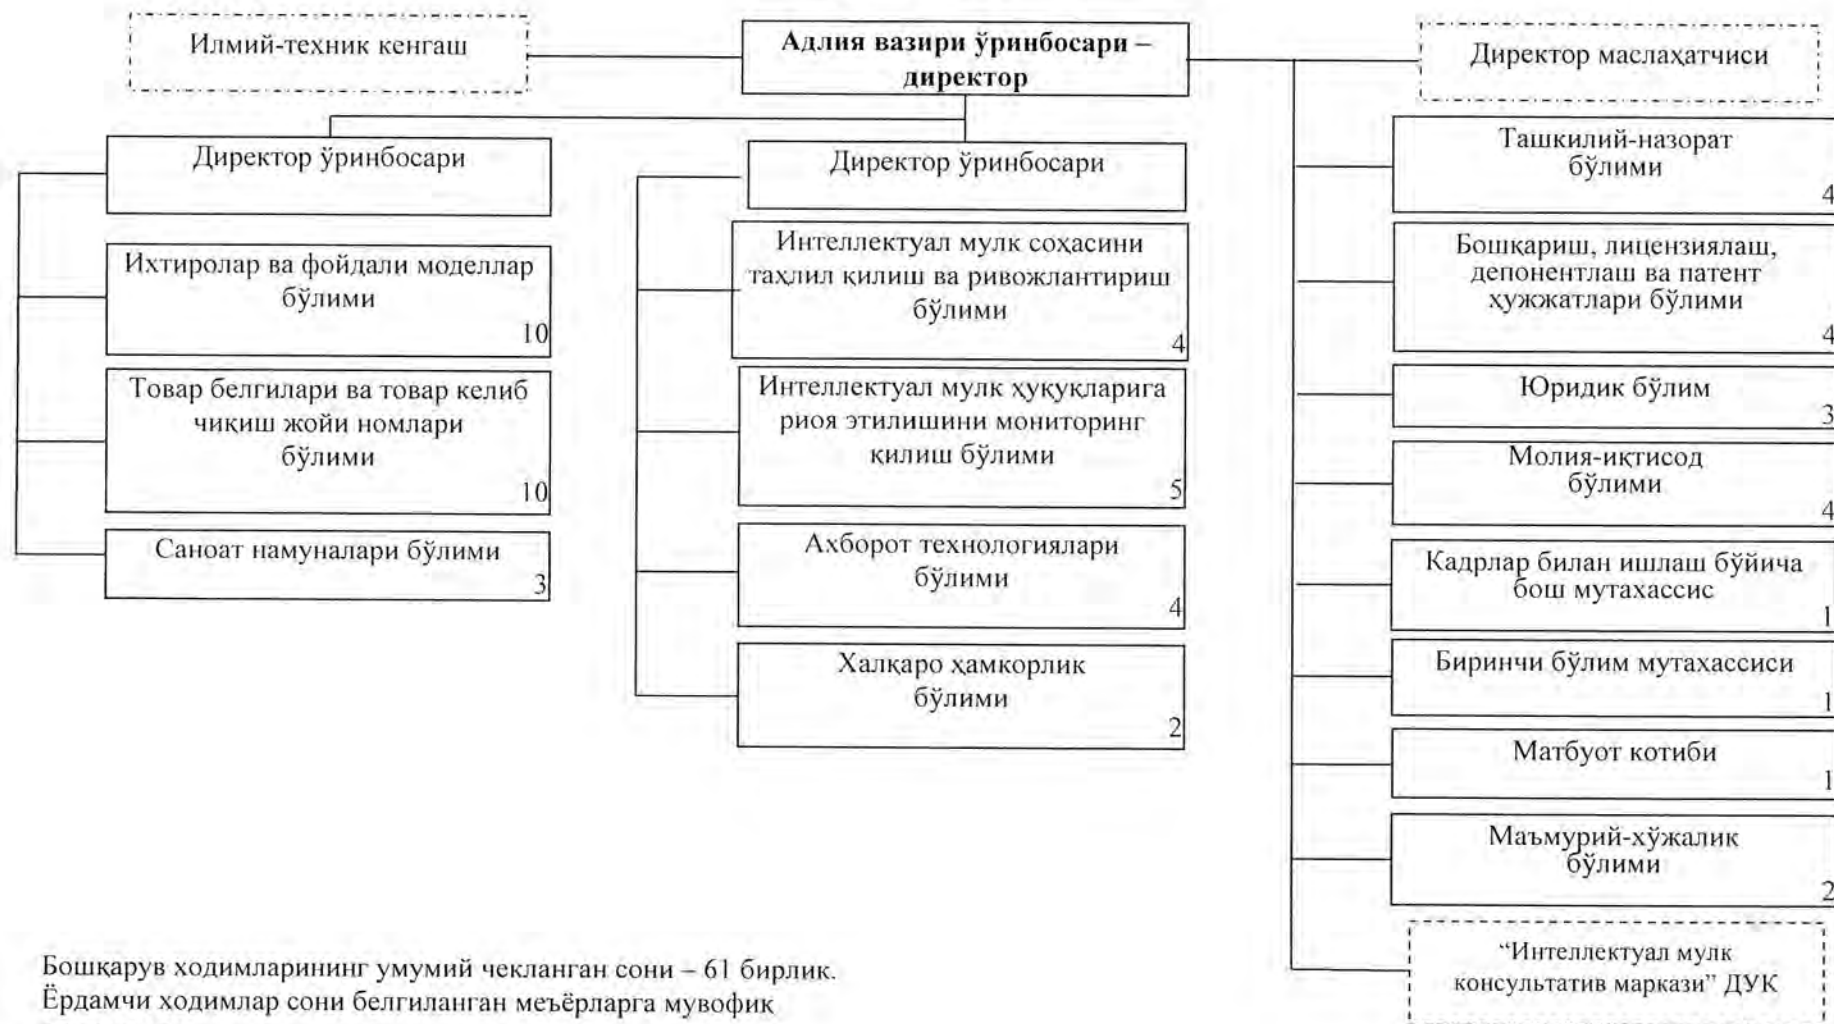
Илмий-техник кенгаш

**Адлия вазири ўринбосари – директор**

Директор маслаҳатчиси

Директор ўринбосари

Ихтиролар ва фойдали моделлар бўлими 10

Товар белгилари ва товар келиб чиқиш жойи номлари бўлими 10

Саноат намуналари бўлими 3

Директор ўринбосари

Интеллектуал мулк соҳасини таҳлил қилиш ва ривожлантириш бўлими 4

Интеллектуал мулк ҳуқуқларига риоя этилишини мониторинг қилиш бўлими 5

Ахборот технологиялари бўлими 4

Халқаро ҳамкорлик бўлими 2

Ташкилий-назорат бўлими 4

Бошқариш, лицензиялаш, депонентлаш ва патент ҳужжатлари бўлими 4

Юридик бўлим 3

Молия-иқтисод бўлими 4

Кадрлар билан ишлаш бўйича бош мутахассис 1

Биринчи бўлим мутахассиси 1

Матбуот котиби 1

Маъмурий-хўжалик бўлими 2

"Интеллектуал мулк консультатив маркази" ДУК

Бошқарув ходимларининг умумий чекланган сони – 61 бирлик.
Ёрдамчи ходимлар сони белгиланган меъёрларга мувофиқ